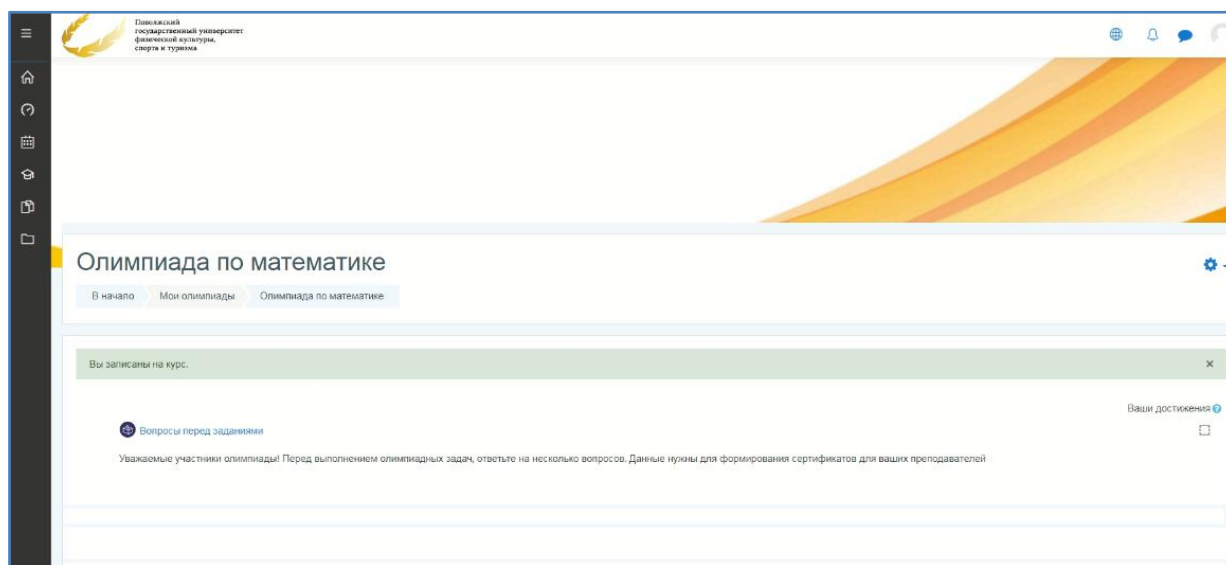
Поволжский государственный университет физической культуры, спорта и туризма

Олимпиада по математике

В начало Мои олимпиады Олимпиада по математике

Вы записаны на курс.

×

Ваши достижения

Вопросы перед заданиями

Уважаемые участники олимпиады! Перед выполнением олимпиадных задач, ответьте на несколько вопросов. Данные нужны для формирования сертификатов для ваших преподавателей